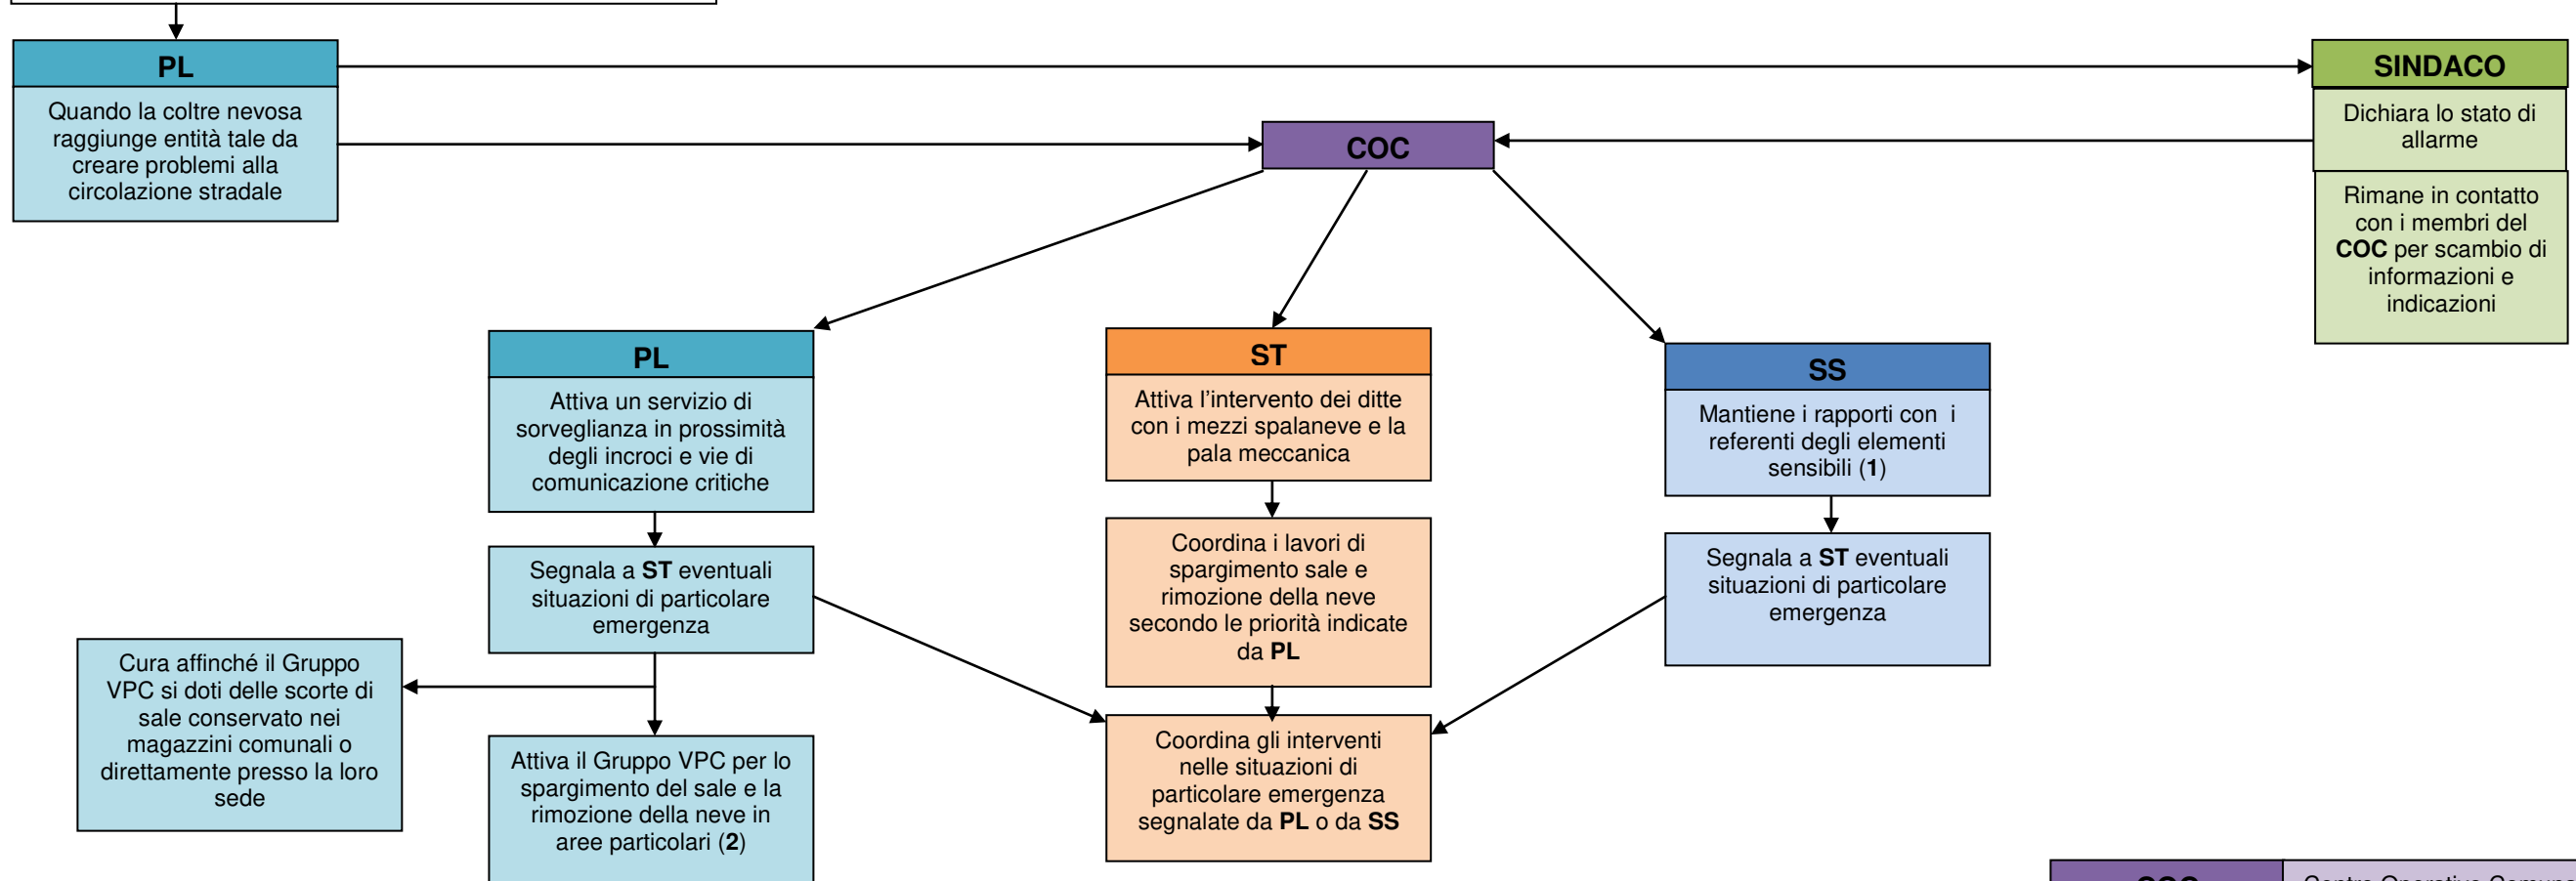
PL

Quando la coltre nevosa raggiunge entità tale da creare problemi alla circolazione stradale

SINDACO

Dichiara lo stato di allarme

Rimane in contatto con i membri del COC per scambio di informazioni e indicazioni

COC

PL

Attiva un servizio di sorveglianza in prossimità degli incroci e vie di comunicazione critiche

Segnala a ST eventuali situazioni di particolare emergenza

Cura affinché il Gruppo VPC si doti delle scorte di sale conservato nei magazzini comunali o direttamente presso la loro sede

Attiva il Gruppo VPC per lo spargimento del sale e la rimozione della neve in aree particolari (2)

ST

Attiva l'intervento dei ditte con i mezzi spalaneve e la pala meccanica

Coordina i lavori di spargimento sale e rimozione della neve secondo le priorità indicate da PL

Coordina gli interventi nelle situazioni di particolare emergenza segnalate da PL o da SS

SS

Mantiene i rapporti con i referenti degli elementi sensibili (1)

Segnala a ST eventuali situazioni di particolare emergenza

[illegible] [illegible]